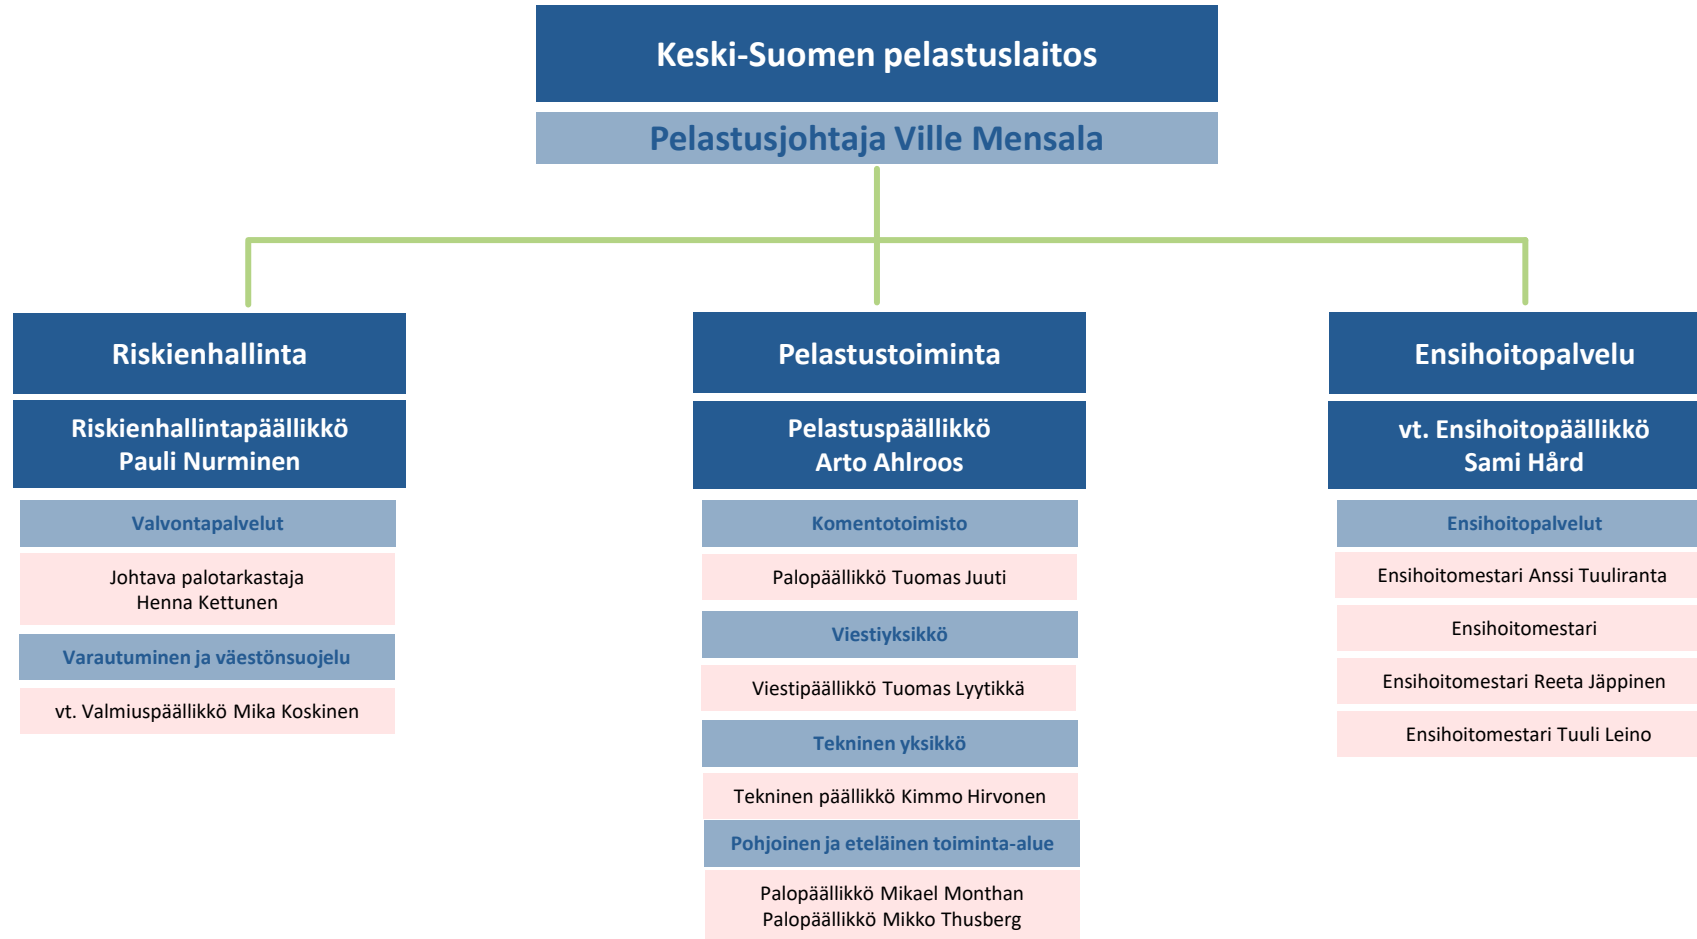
Keski-Suomen pelastuslaitos

Pelastusjohtaja Ville Mensala

Riskienhallinta

Riskienhallintapäällikkö
Pauli Nurminen

Valvontapalvelut

Johtava palotarkastaja
Henna Kettunen

Varautuminen ja väestönsuojelu

vt. Valmiuspäällikkö Mika Koskinen

Pelastustoiminta

Pelastuspäällikkö
Arto Ahlroos

Komentotoimisto

Palopäällikkö Tuomas Juuti

Viestiyksikkö

Viestipäällikkö Tuomas Lyytikkä

Tekninen yksikkö

Tekninen päällikkö Kimmo Hirvonen

Pohjoinen ja eteläinen toiminta-alue

Palopäällikkö Mikael Monthan
Palopäällikkö Mikko Thusberg

Ensihoitopalvelu

vt. Ensihoitopäällikkö
Sami Hård

Ensihoitopalvelut

Ensihoitomestari Anssi Tuuliranta

Ensihoitomestari

Ensihoitomestari Reeta Jäppinen

Ensihoitomestari Tuuli Leino